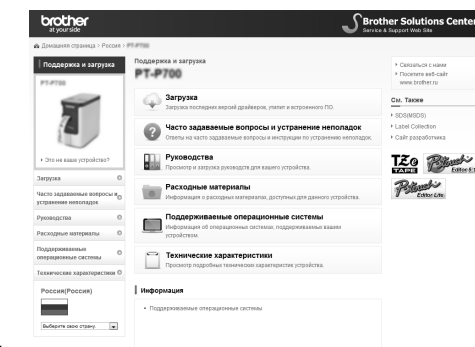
brother
at your side

Brother Solutions Center
Service & Support Web Site

Домашняя страница > Россия > PT-P700

Поддержка и загрузка

PT-P700

› Это не ваше устройство?

Загрузка

Часто задаваемые вопросы и устранение неполадок

Руководства

Расходные материалы

Поддерживаемые операционные системы

Технические характеристики

Россия(Россия)

Выберите свою страну

Поддержка и загрузка
PT-P700

Загрузка
Загрузка последних версий драйверов, утилит и встроенного ПО.

Часто задаваемые вопросы и устранение неполадок
Ответы на часто задаваемые вопросы и инструкции по устранению неполадок.

Руководства
Просмотр и загрузка руководств для вашего устройства.

Расходные материалы
Информация о расходных материалах, доступных для данного устройства.

Поддерживаемые операционные системы
Информация об операционных системах, поддерживаемых вашим устройством.

Технические характеристики
Просмотр подробных технических характеристик устройства.

Информация

• Поддерживаемые операционные системы

› Связаться с нами
› Посетите веб-сайт www.brother.ru

См. Также

› SDS(MSDS)
› Label Collection
› Сайт разработчика

TZe TAPE
P-touch Editor 5.1
P-touch Editor Lite